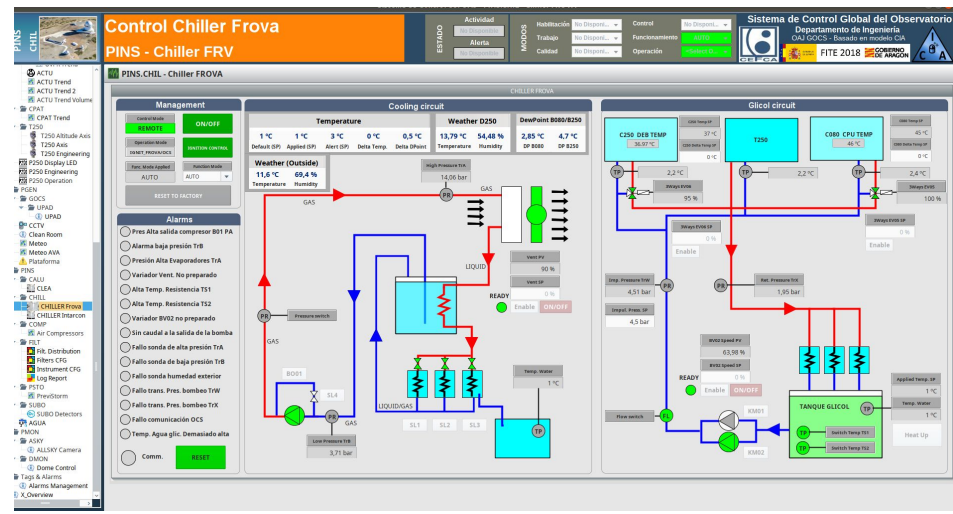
PINS CHIL

Control Chiller Frova
PINS - Chiller FRV

ESTADO
Actividad
No Disponible
Alerta
No Disponible

MODOS
Habilitación No Disponi...
Trabajo No Disponi...
Calidad No Disponi...

Control No Disponi...
Funcionamiento AUTO
Operación Habilitado

Sistema de Control Global del Observatorio
Departamento de Ingeniería
OAJ GOCS - Basado en modelo CIA
FITE 2018 GOBIERNO DE ARAGON
CEFCA

ACTU
ACTU Trend
ACTU Trend 2
ACTU Trend Volume
CPAT
CPAT Trend
T250
T250 Altitude Axis
T250 Axis
T250 Engineering
P250 Display LED
P250 Engineering
P250 Operation
PGEN
GOCS
UPAD
UPAD
CCTV
Clean Room
Meteo
Meteo AVA
Plataforma
PINS
CALU
CLEA
CHILL
CHILLER Frova
CHILLER Intercon
COMP
Air Compressors
FILT
Filt. Distribution
Filters CFG
Instrument CFG
Log Report
PSTO
PrevStorm
SUBO
SUBO Detectors
AGUA
PMON
ASKY
ALLSKY Camera
DMON
Dome Control
Tags & Alarms
Alarms Management
X_Overview

PINS.CHIL - Chiller FROVA

CHILLER FROVA

Management
Control Mode
REMOTE
ON/OFF
Operation Mode
DENET_FROVA/OCS
IGNITION CONTROL
Func Mode Applied
AUTO
Función Mode
AUTO
RESET TO FACTORY

Alarms
Pres Alta salida compresor B01 PA
Alarma baja presión TrB
Presión Alta Evaporadores TrA
Variador Vent. No preparado
Alta Temp. Resistencia TS1
Alta Temp. Resistencia TS2
Variador BV02 no preparado
Sin caudal a la salida de la bomba
Fallo sonda de alta presión TrA
Fallo sonda de baja presión TrB
Fallo sonda humedad exterior
Fallo trans. Pres. bombeo TrW
Fallo trans. Pres. bombeo TrX
Fallo comunicación OCS
Temp. Agua glic. Demasiado alta
Comm.
RESET

Cooling circuit
Temperature
| 1 °C | 1 °C | 3 °C | 0 °C | 0,5 °C |
|---|---|---|---|---|
| Default (SP) | Applied (SP) | Alert (SP) | Delta Temp. | Delta DPoint |

Weather D250
13,79 °C Temperature
54,48 % Humidity

DewPoint B080/B250
2,85 °C DP B080
4,7 °C DP B250

Weather (Outside)
11,6 °C Temperature
69,4 % Humidity

High Pressure TrA
14,06 bar
GAS
PR
GAS
LIQUID
Vent PV
90 %
Vent SP
0 %
READY
Enable
ON/OFF
Pressure switch
PR
GAS
B001
SL4
PR
Low Pressure TrB
3,71 bar
LIQUID/GAS
SL1 SL2 SL3
Temp. Water
1 °C
TP

Glicol circuit
C250 DEB TEMP
36,97 °C
C250 Temp SP
37 °C
C250 Delta Temp SP
0 °C
T250
2,2 °C
2,2 °C
C080 CPU TEMP
46 °C
C080 Temp SP
45 °C
C080 Delta Temp SP
0 °C
2,4 °C
TP TP TP
3Ways EV06
95 %
3Ways EV05
100 %
3Ways EV06 SP
0 %
Enable
3Ways EV05 SP
0 %
Enable
Imp. Pressure TrW
4,51 bar
PR
PR
Ret. Pressure TrX
1,95 bar
Impul. Press. SP
4,5 bar
BV02 Speed PV
63,98 %
BV02 Speed SP
0 %
READY
Enable
ON/OFF
Flow switch
FL
KM01
KM02
TANQUE GLICOL
TP
TP Switch Temp TS1
TP Switch Temp TS2
Applied Temp. SP
1 °C
Temp. Water
1 °C
Heat Up